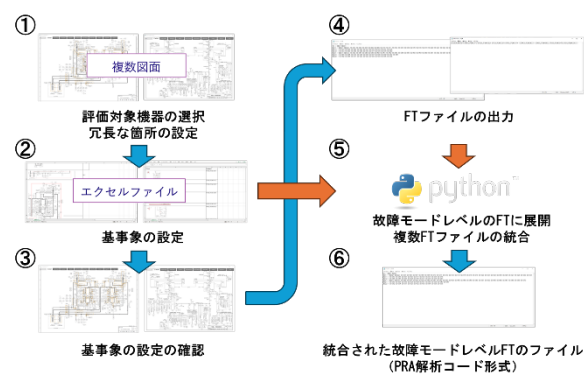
①

複数図面

評価対象機器の選択
冗長な箇所の設定

②

エクセルファイル

基事象の設定

③

基事象の設定の確認

④

FTファイルの出力

⑤

python

故障モードレベルのFTに展開
複数FTファイルの統合

⑥

統合された故障モードレベルFTのファイル
(PRA解析コード形式)